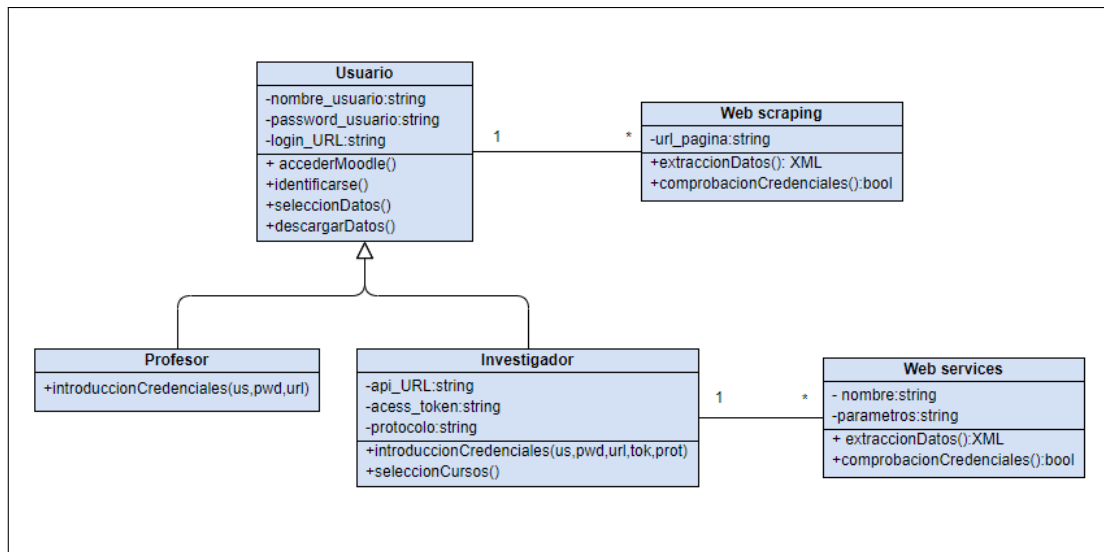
Usuario
-nombre_usuario:string
-password_usuario:string
-login_URL:string
+ accederMoodle()
+identificarse()
+seleccionDatos()
+descargarDatos()

1

*

Web scraping
-url_pagina:string
+extraccionDatos(): XML
+comprobacionCredenciales():bool

Profesor
+introduccionCredenciales(us,pwd,url)

Investigador
-api_URL:string
-acess_token:string
-protocolo:string
+introduccionCredenciales(us,pwd,url,tok,prot)
+seleccionCursos()

1

*

Web services
- nombre:string
-parametros:string
+ extraccionDatos():XML
+comprobacionCredenciales():bool